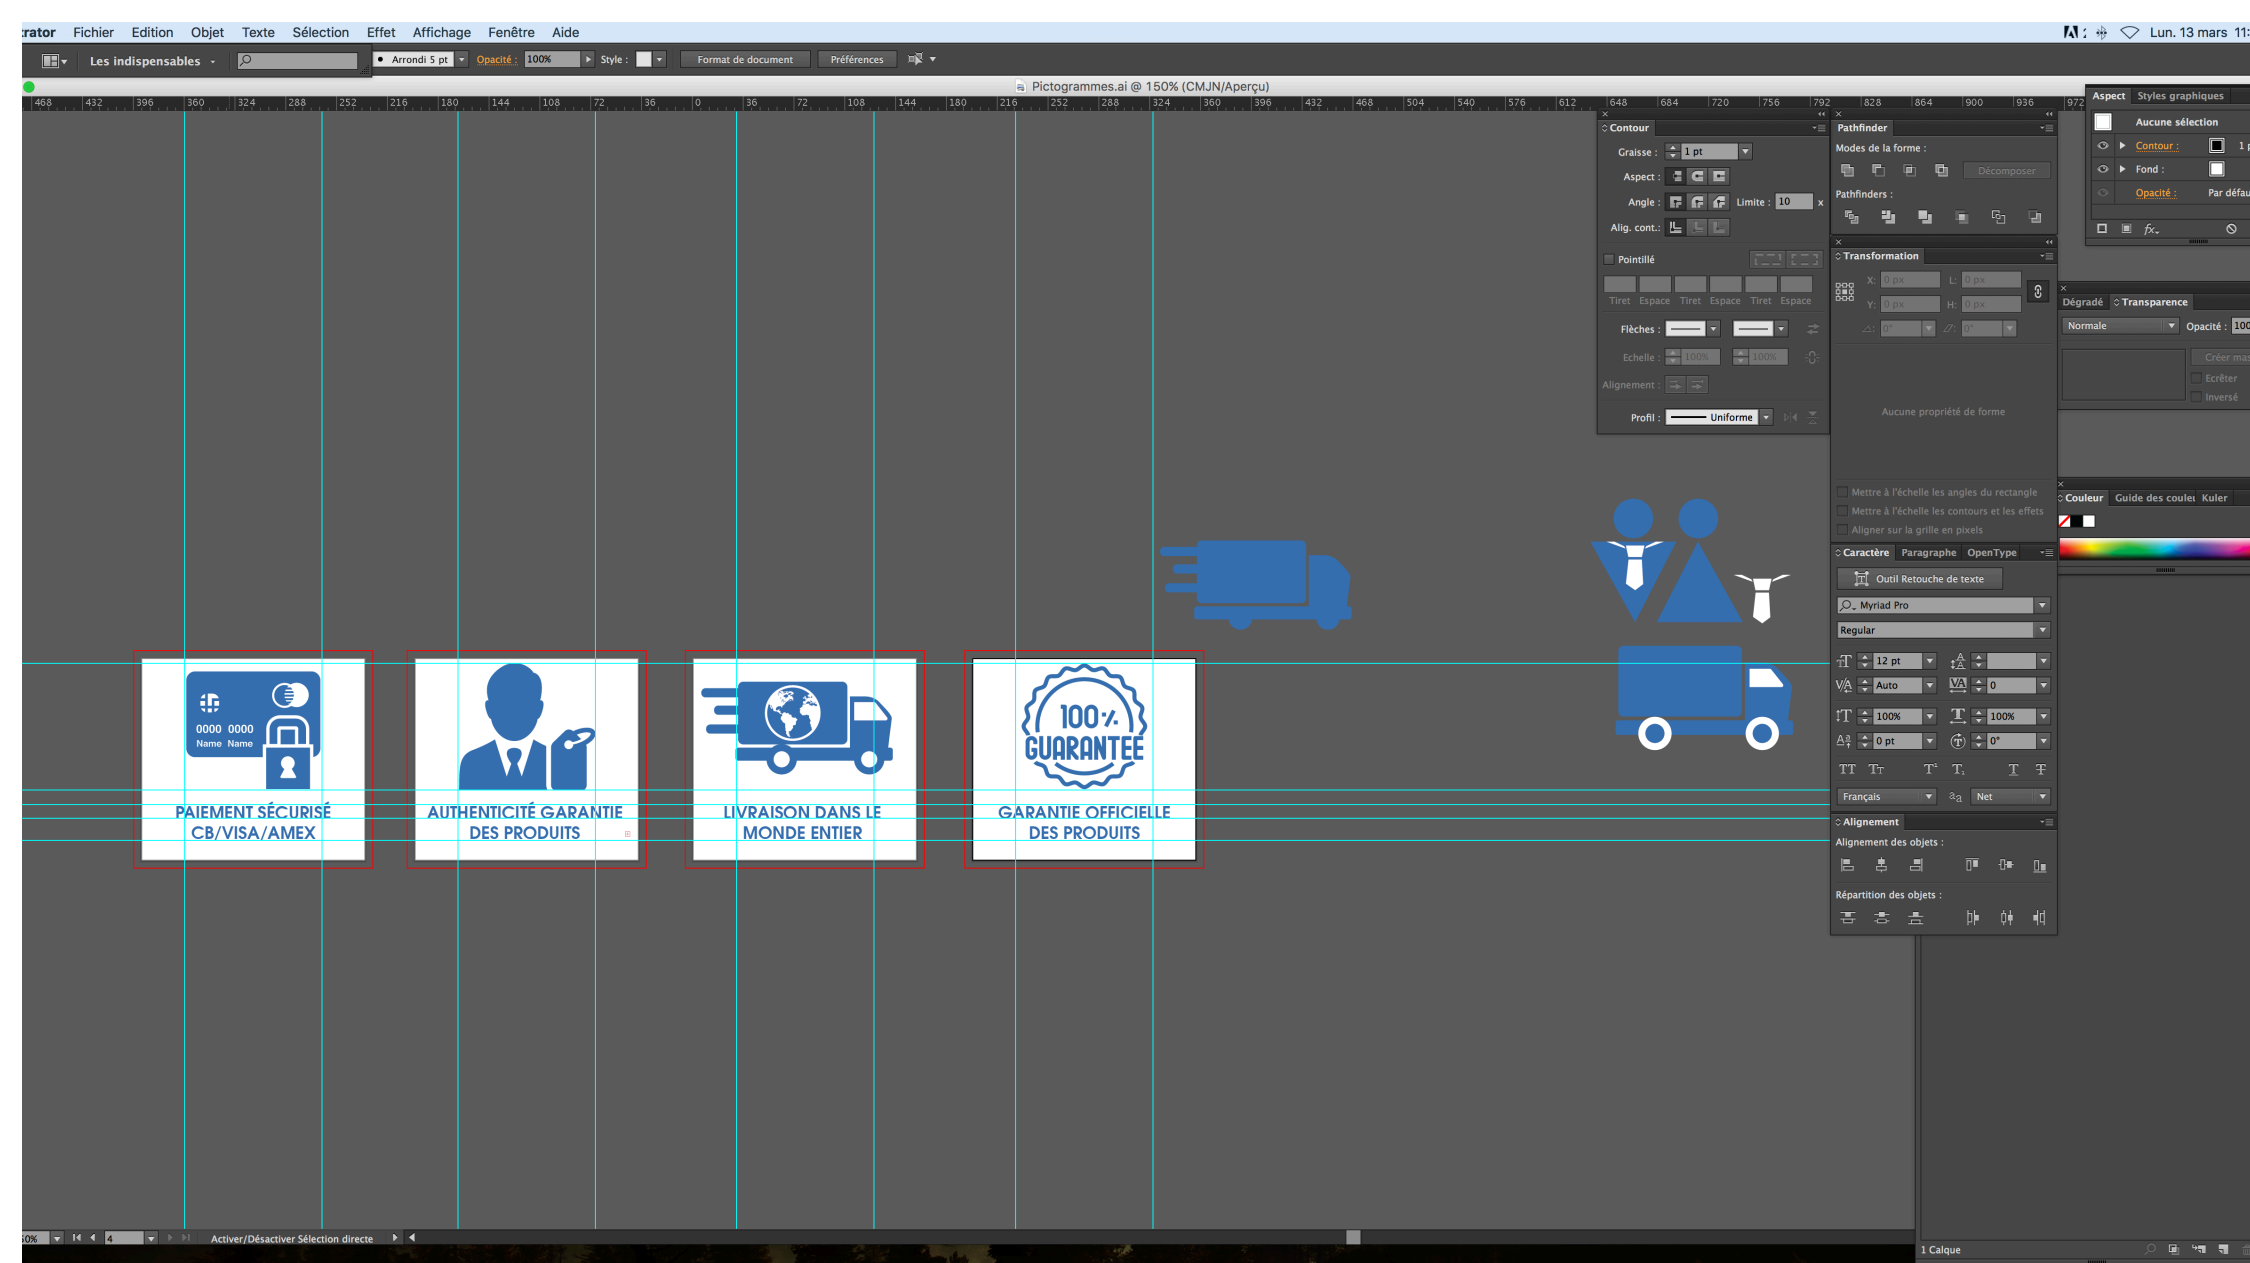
rator Fichier Edition Objet Texte Sélection Effet Affichage Fenêtre Aide

Lun. 13 mars 11:

Les indispensables

Arrondi 5 pt

Opacité : 100%

Style :

Format de document

Préférences

Pictogrammes.ai @ 150% (CMJN/Aperçu)

468 432 396 360 324 288 252 216 180 144 108 72 36 0 36 72 108 144 180 216 252 288 324 360 396 432 468 504 540 576 612 648 684 720 756 792 828 864 900 936 972

Contour

Graisse : 1 pt

Aspect :

Angle : Limite : 10 x

Alig. cont. :

Pointillé

Tiret Espace Tiret Espace Tiret Espace

Flèches :

Echelle : 100% 100%

Alignement :

Profil : Uniforme

Pathfinder

Modes de la forme :

Décomposer

Pathfinders :

Transformation

X: 0 px L: 0 px

Y: 0 px H: 0 px

0° 0°

Aucune propriété de forme

Mettre à l'échelle les angles du rectangle

Mettre à l'échelle les contours et les effets

Aligner sur la grille en pixels

Aspect Styles graphiques

Aucune sélection

Contour : 1

Fond :

Opacité : Par défau

Dégradé Transparence

Normale Opacité : 100

Créer ma

Ecrêter

Inversé

Couleur Guide des coulei Kuler

Caractère Paragraphe OpenType

Outil Retouche de texte

Myriad Pro

Regular

12 pt

Auto 0

100% 100%

0 pt 0°

Français Net

Alignement

Alignement des objets :

Répartition des objets :

0000 0000
Name Name

PAIEMENT SÉCURISÉ CB/VISA/AMEX

AUTHENTICITÉ GARANTIE DES PRODUITS

LIVRAISON DANS LE MONDE ENTIER

100% GUARANTEE

GARANTIE OFFICIELLE DES PRODUITS

50% 4

Activer/Désactiver Sélection directe

1 Calque